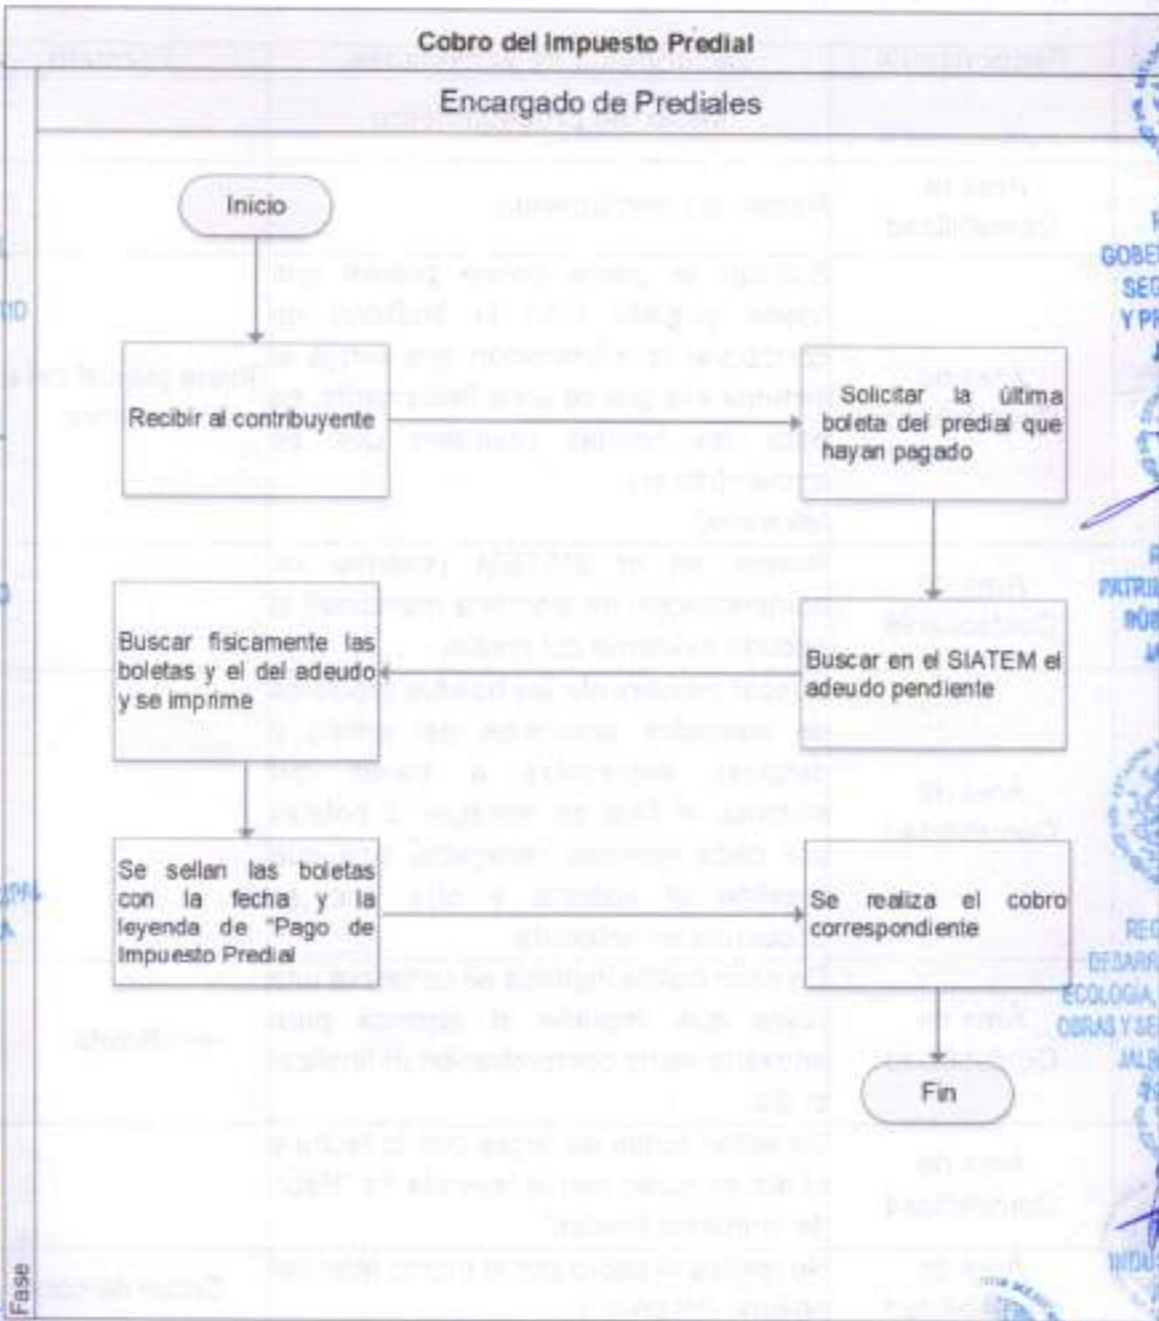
Cobro del Impuesto Predial

Encargado de Prediales

Inicio

Recibir al contribuyente

Solicitar la última boleta del predial que hayan pagado

Buscar en el SIATEM el adeudo pendiente

Buscar fisicamente las boletas y el del adeudo y se imprime

Se sellan las boletas con la fecha y la leyenda de "Pago de Impuesto Predial

Se realiza el cobro correspondiente

Fin

Fase